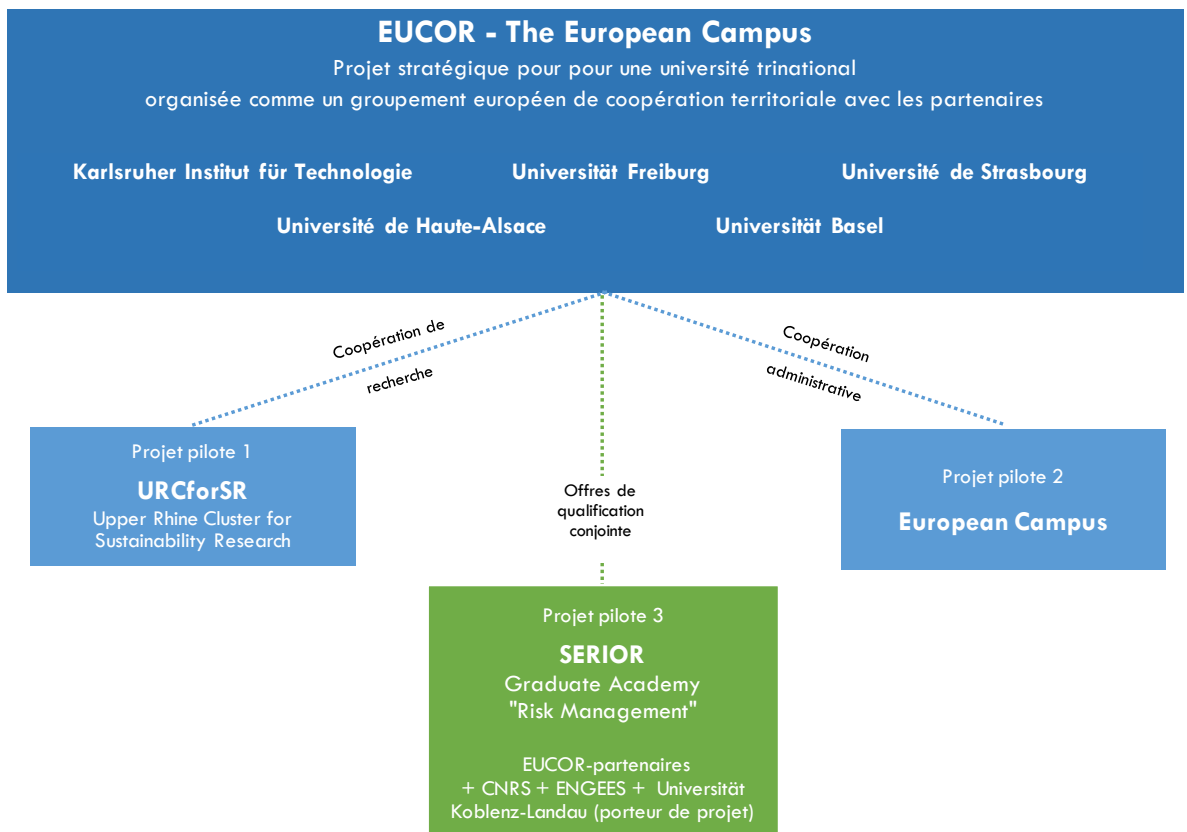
EUCOR - The European Campus

Projet stratégique pour pour une université trinational organisée comme un groupement européen de coopération territoriale avec les partenaires

Karlsruher Institut für Technologie

Universität Freiburg

Université de Strasbourg

Université de Haute-Alsace

Universität Basel

Coopération de recherche

Coopération administrative

Offres de qualification conjointe

Projet pilote 1

URCforSR

Upper Rhine Cluster for Sustainability Research

Projet pilote 2

European Campus

Projet pilote 3

SERIOR

Graduate Academy "Risk Management"

EUCOR-partenaires + CNRS + ENGEES + Universität Koblenz-Landau (porteur de projet)